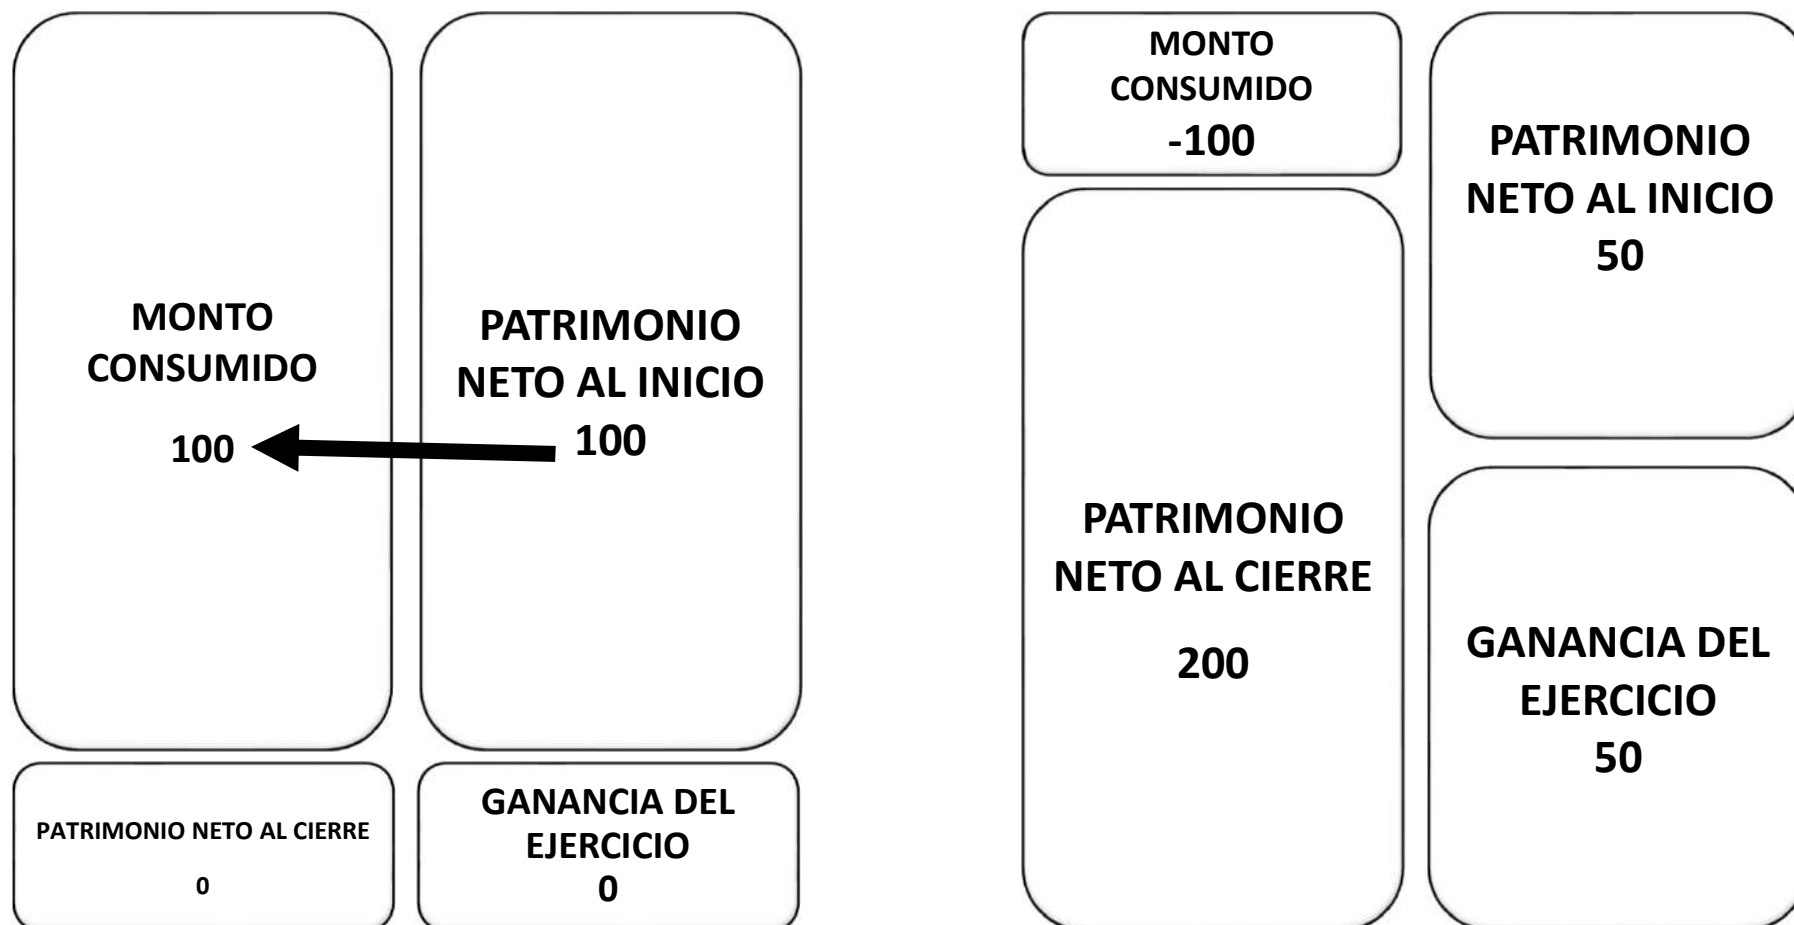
MONTO CONSUMIDO

100

PATRIMONIO NETO AL INICIO

100

PATRIMONIO NETO AL CIERRE

0

GANANCIA DEL EJERCICIO

0

MONTO CONSUMIDO

-100

PATRIMONIO NETO AL CIERRE

200

PATRIMONIO NETO AL INICIO

50

GANANCIA DEL EJERCICIO

50